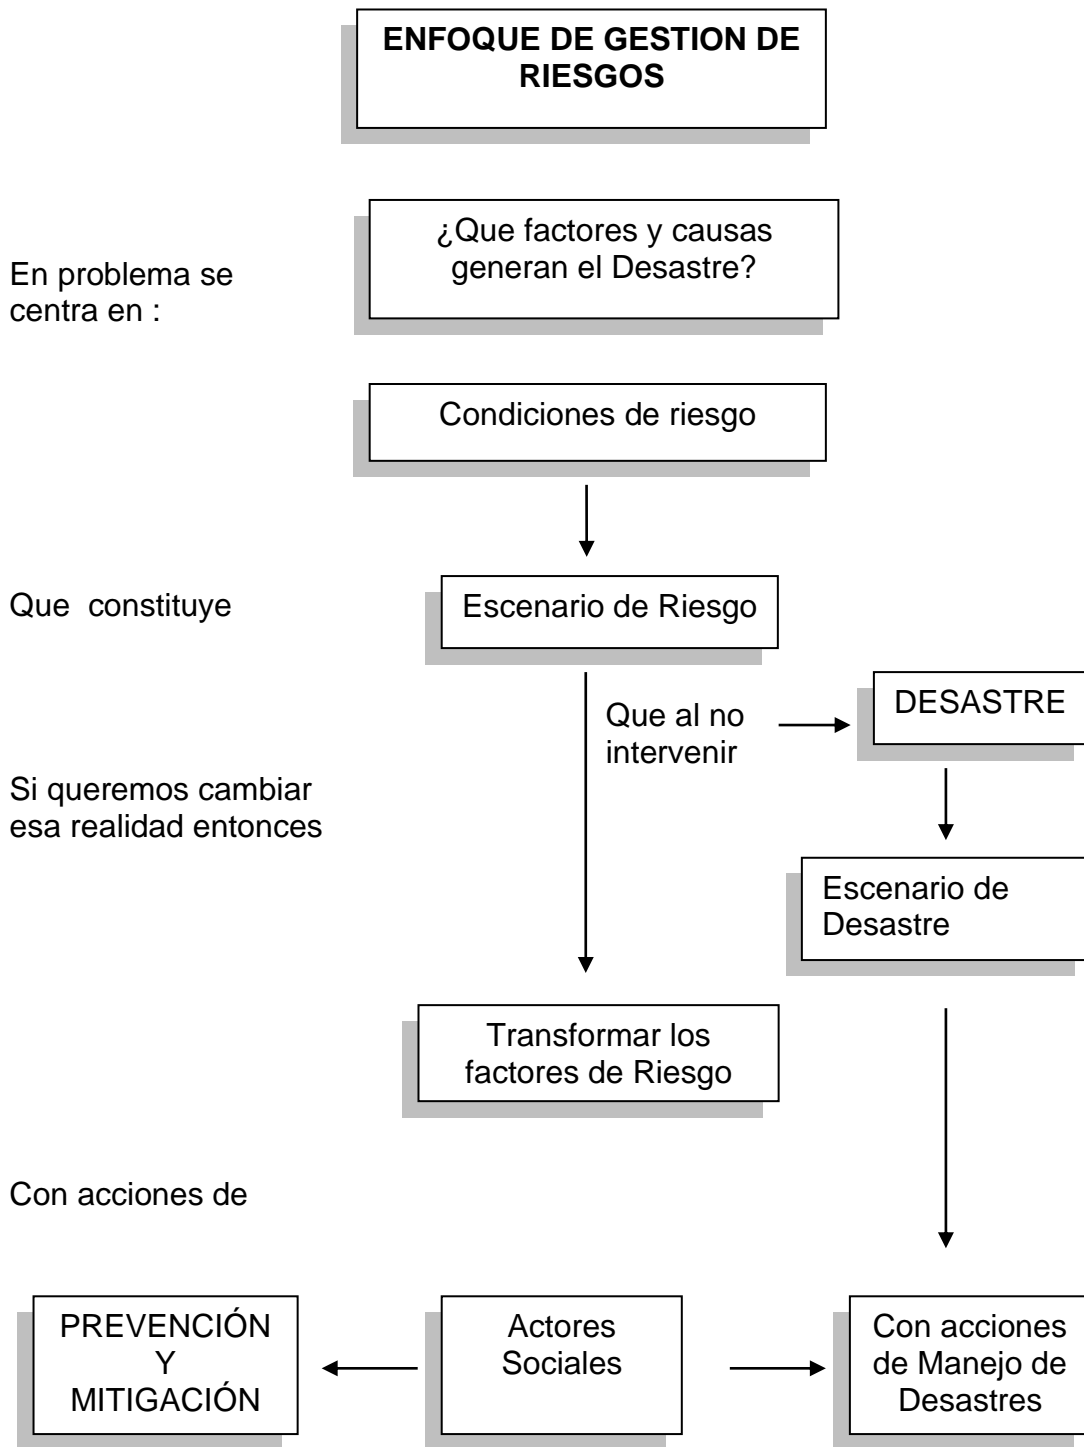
ENFOQUE DE GESTION DE RIESGOS

En problema se centra en :

¿Que factores y causas generan el Desastre?

Condiciones de riesgo

Que constituye

Escenario de Riesgo

Que al no intervenir

DESASTRE

Si queremos cambiar esa realidad entonces

Escenario de Desastre

Transformar los factores de Riesgo

Con acciones de

PREVENCIÓN Y MITIGACIÓN

Actores Sociales

Con acciones de Manejo de Desastres